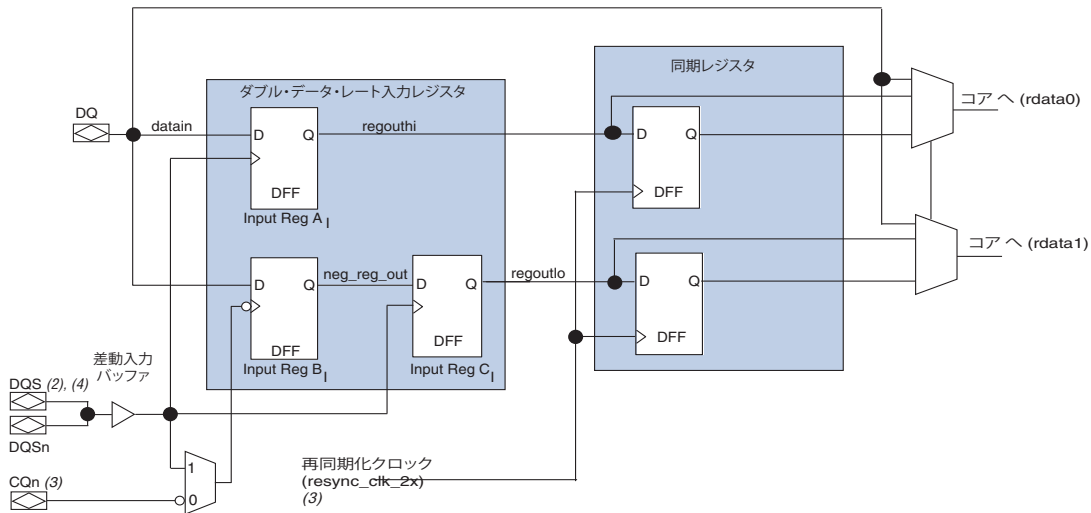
ダブル・データ・レート入力レジスタ

同期レジスタ

DQ

datain

D

Q

regouthi

D

Q

コア へ (rdata0)

DFF

DFF

Input Reg $A_I$

D

Q

neg_reg_out

D

Q

regoutlo

D

Q

コア へ (rdata1)

DFF

DFF

DFF

Input Reg $B_I$

Input Reg $C_I$

差動入力バッファ

DQS (2), (4)

DQSn

1

CQn (3)

0

再同期化クロック (resync_clk_2x) (3)